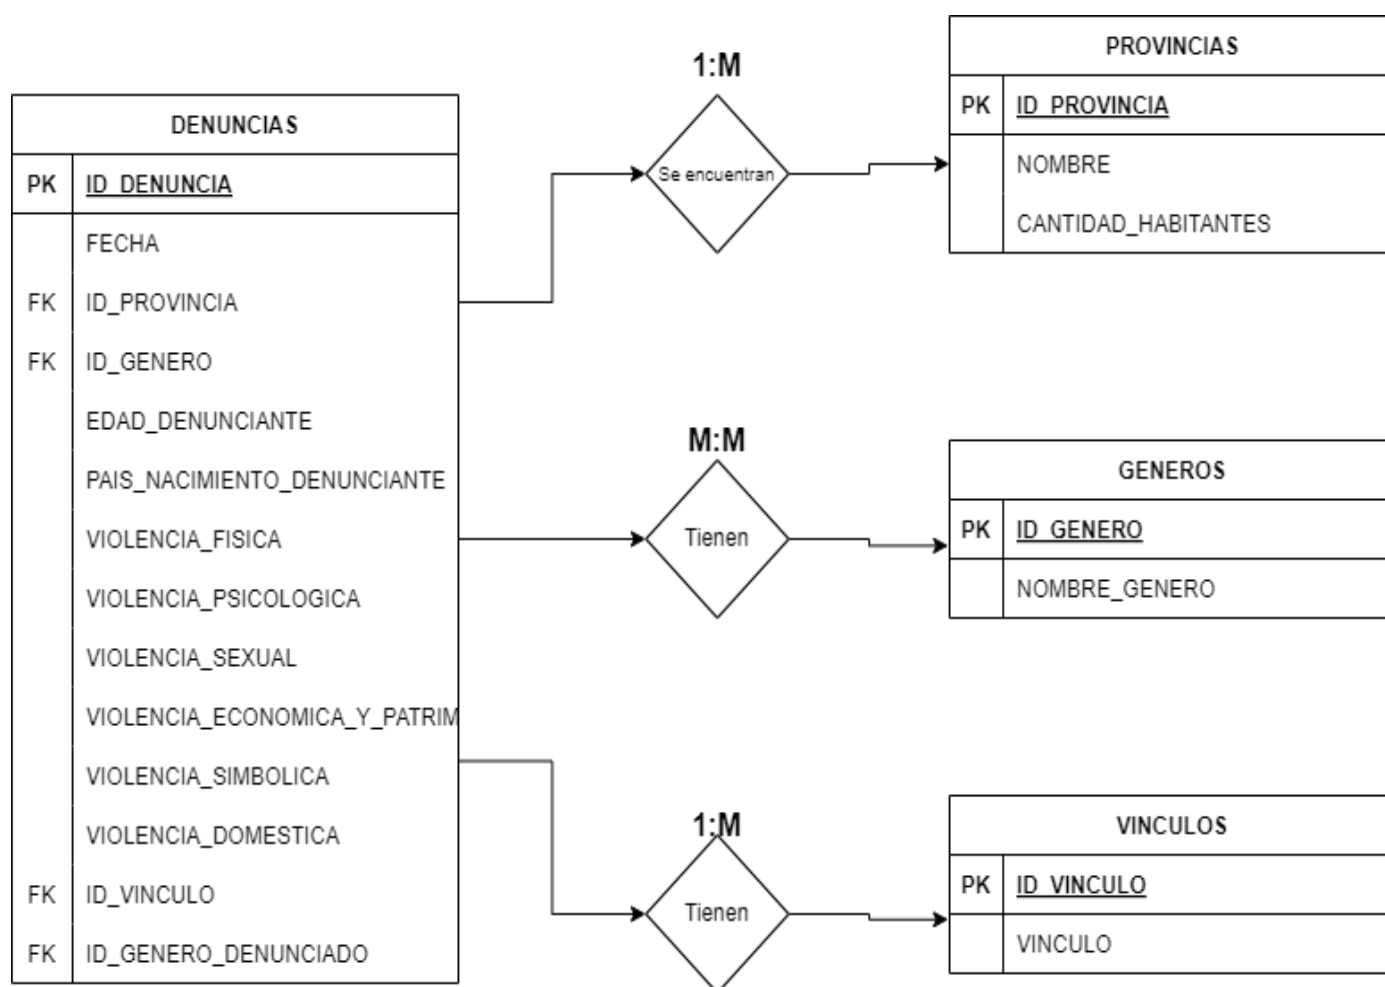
DENUNCIAS

| | |
|---|---|
| PK | ID_DENUNCIA |
| | FECHA |
| FK | ID_PROVINCIA |
| FK | ID_GENERO |
| | EDAD_DENUNCIANTE |
| | PAIS_NACIMIENTO_DENUNCIANTE |
| | VIOLENCIA_FISICA |
| | VIOLENCIA_PSICOLOGICA |
| | VIOLENCIA_SEXUAL |
| | VIOLENCIA_ECONOMICA_Y_PATRIM |
| | VIOLENCIA_SIMBOLICA |
| | VIOLENCIA_DOMESTICA |
| FK | ID_VINCULO |
| FK | ID_GENERO_DENUNCIADO |

1:M

Se encuentran

PROVINCIAS

| | |
|---|---|
| PK | ID_PROVINCIA |
| | NOMBRE |
| | CANTIDAD_HABITANTES |

M:M

Tienen

GENEROS

| | |
|---|---|
| PK | ID_GENERO |
| | NOMBRE_GENERO |

1:M

Tienen

VINCULOS

| | |
|---|---|
| PK | ID_VINCULO |
| | VINCULO |